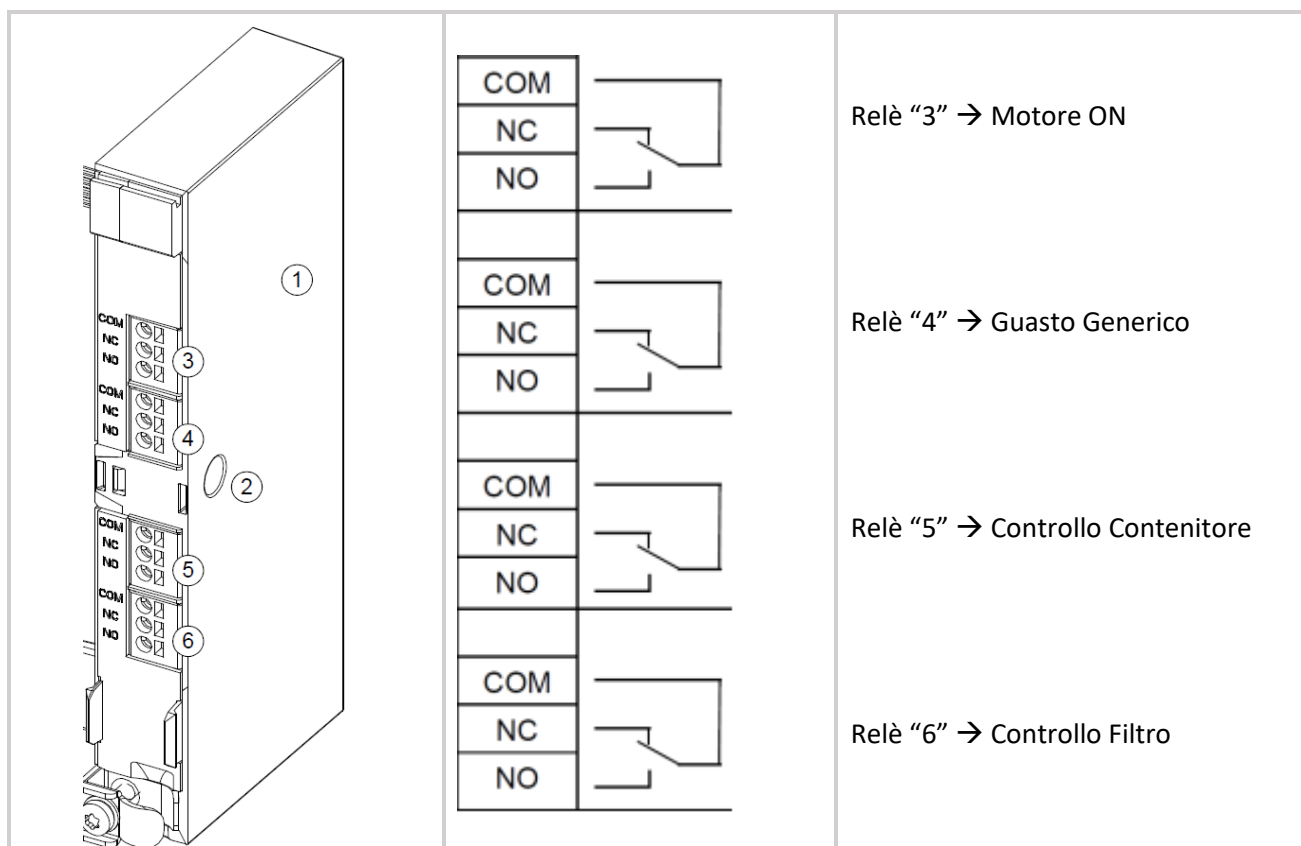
1
COM
NC
NO
3
COM
NC
NO
4
2
COM
NC
NO
5
COM
NC
NO
6

COM
NC
NO

COM
NC
NO

COM
NC
NO

COM
NC
NO

Relè “3” → Motore ON

Relè “4” → Guasto Generico

Relè “5” → Controllo Contenitore

Relè “6” → Controllo Filtro